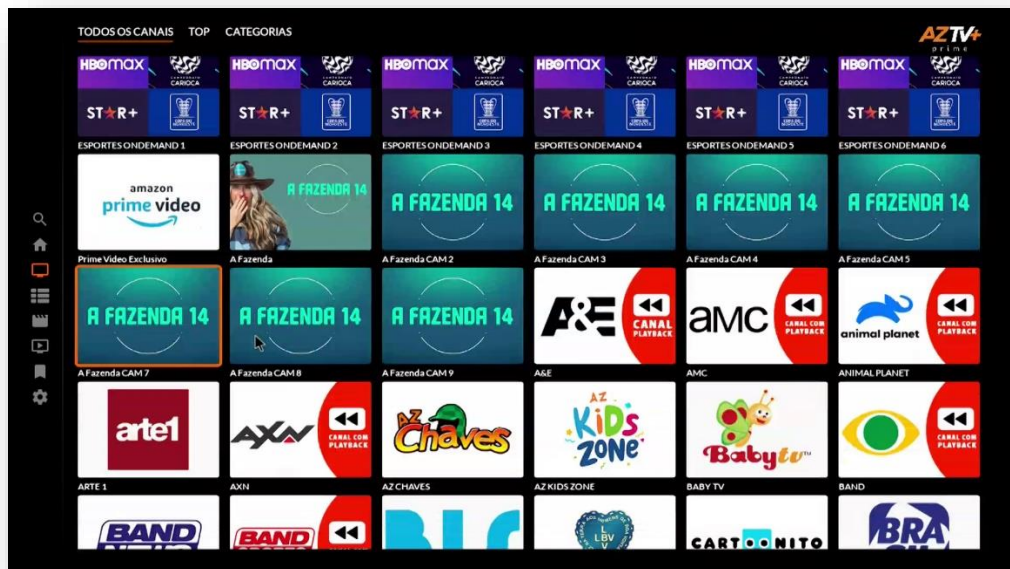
TODOS OS CANAIS TOP CATEGORIAS

AZTV+ prime

HBO max CAMPEONATO CARIOCA ST★R+
ESPORTES ONDEMAND 1
HBO max CAMPEONATO CARIOCA ST★R+
ESPORTES ONDEMAND 2
HBO max CAMPEONATO CARIOCA ST★R+
ESPORTES ONDEMAND 3
HBO max CAMPEONATO CARIOCA ST★R+
ESPORTES ONDEMAND 4
HBO max CAMPEONATO CARIOCA ST★R+
ESPORTES ONDEMAND 5
HBO max CAMPEONATO CARIOCA ST★R+
ESPORTES ONDEMAND 6

amazon prime video
Prime Video Exclusivo
A FAZENDA 14
A Fazenda
A FAZENDA 14
A Fazenda CAM 2
A FAZENDA 14
A Fazenda CAM 3
A FAZENDA 14
A Fazenda CAM 4
A FAZENDA 14
A Fazenda CAM 5

A FAZENDA 14
A Fazenda CAM 7
A FAZENDA 14
A Fazenda CAM 8
A FAZENDA 14
A Fazenda CAM 9
A&E CANAL PLAYBACK
A&E
aMC CANAL COM PLAYBACK
AMC
animal planet CANAL COM PLAYBACK
ANIMAL PLANET

arte1
ARTE 1
AXN CANAL COM PLAYBACK
AXN
AZ Chaves
AZ CHAVES
AZ Kids ZONE
AZ KIDS ZONE
Baby tv
BABY TV
CANAL COM PLAYBACK
BAND

BAND
BAND
LBV
CARTOONITO
BRA